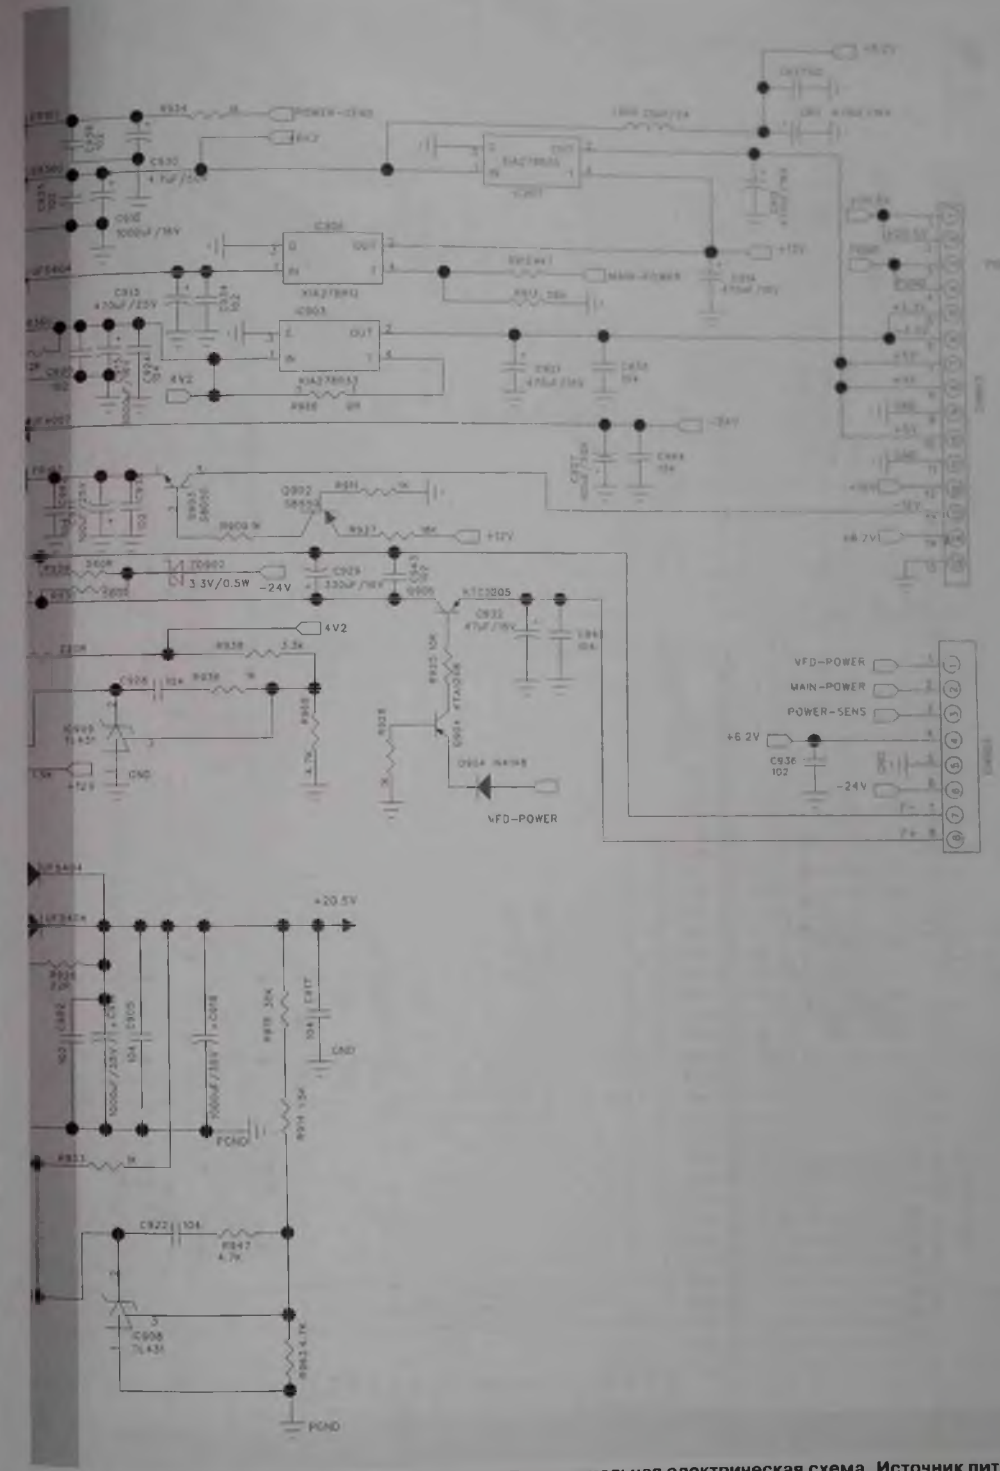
+6.2V
R934
POWER-SENS
KIA78R05
IC901
C930
4.7uF/50V
C912
1000uF/16V
IC902
KIA78R12
+12V
MAIN-POWER
C913
470uF/25V
C914
470uF/16V
IC903
KIA78R33
KV2
R908
C923
470uF/16V
C920
104
-24V
Q903
Q902
+12V
ZD902
3.3V/0.5W
-24V
C929
330uF/16V
Q905
KTC3005
C932
47uF/16V
4V2
R938
3.3K
R936
IC909
TL431
GND
+12V
R925
Q904
KTA1266
D904 IN4148
VFD-POWER
VFD-POWER
MAIN-POWER
POWER-SENS
+6.2V
C936
102
-24V
F-
F+
+20.5V
R926
220
C902
102
1000uF/35V
C905
104
1000uF/35V
C928
R919
R914 1.5K
104
GND
PGND
R933
1K
C922
104
R947
4.7K
IC908
TL431
R963 4.7K
PGND
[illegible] электрическая схема. Источник пит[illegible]